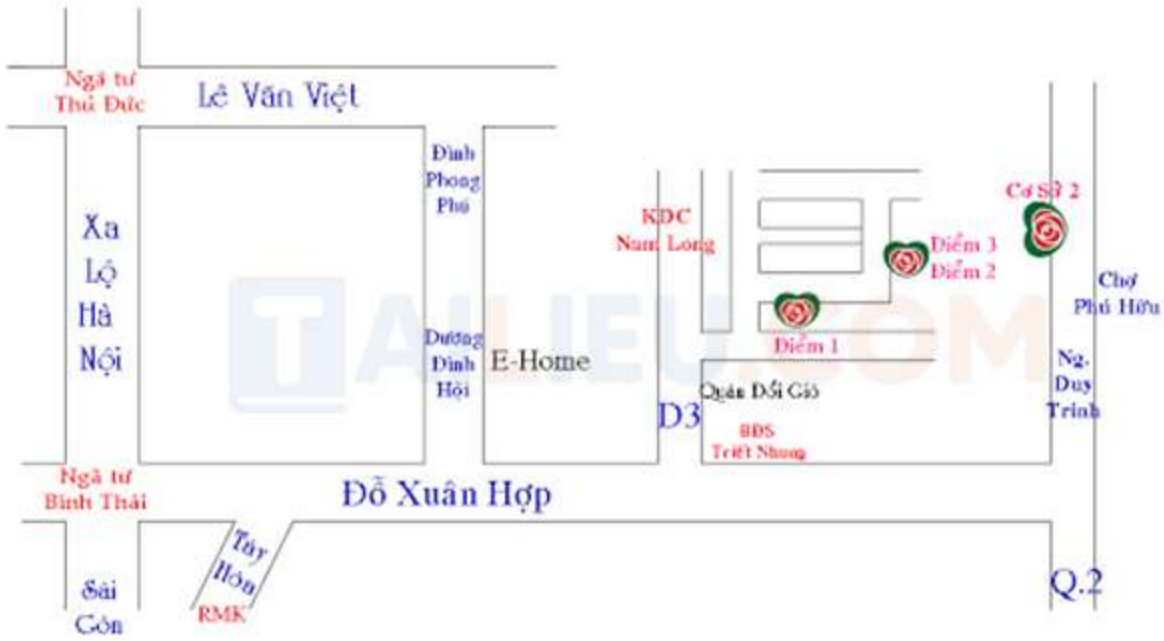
Ngã tư Thủ Đức

Lê Văn Việt

Đình Phong Phú

Xa Lộ Hà Nội

KDC Nam Long

Cơ Sở 2

Điểm 3

Điểm 2

Chợ Phú Hữu

Dương Đình Hội

E-Home

Điểm 1

TAILIEU.COM

Ng. Duy Trinh

Quán Đồi Gió

D3

BĐS Triết Nhung

Ngã tư Bình Thái

Đỗ Xuân Hợp

Tây Hòa

RMK

Sài Gòn

Q.2